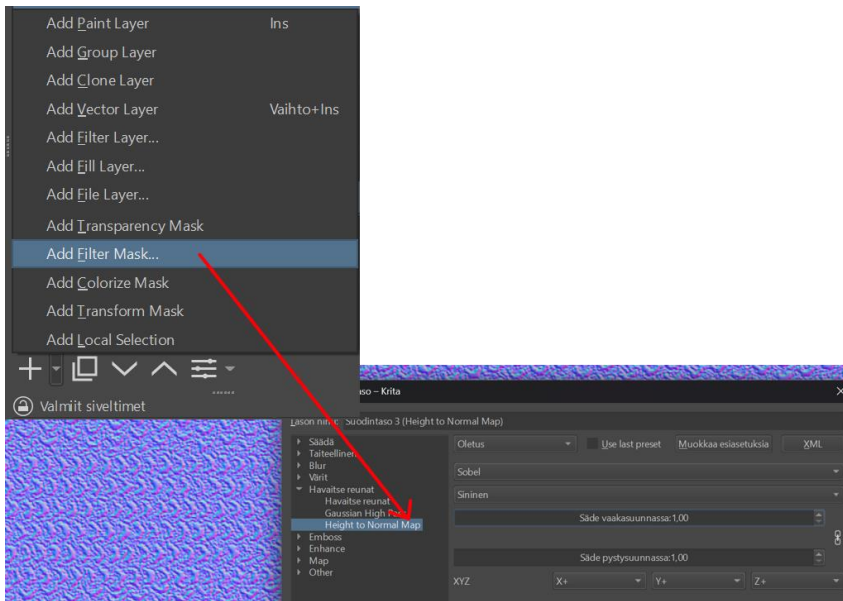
Add Paint Layer Ins
Add Group Layer
Add Clone Layer
Add Vector Layer Vaihto+Ins
Add Filter Layer...
Add Fill Layer...
Add File Layer...
Add Transparency Mask
Add Filter Mask...
Add Colorize Mask
Add Transform Mask
Add Local Selection

Valmiit siveltimet

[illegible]aso – Krita

Tason nimi: Suodintaso 3 (Height to Normal Map)

Säädä
Taiteellinen
Blur
Värit
Havaitse reunat
Havaitse reunat
Gaussian High Pa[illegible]
Height to Normal Map
Emboss
Enhance
Map
Other

Oletus
Use last preset
Muokkaa esiasetuksia
XML
Sobel
Sininen
Säde vaakasuunnassa:1,00
Säde pystysuunnassa:1,00
XYZ
X+
Y+
Z+